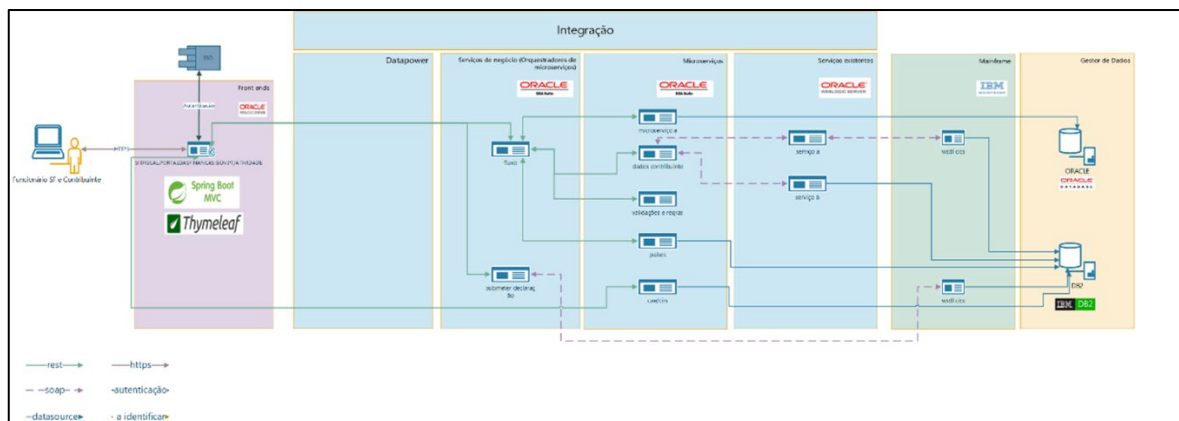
Integração

Front ends

ORACLE

Datapower

Serviços de negócio (Orquestradores de microserviços)

ORACLE

Microserviços

ORACLE

Serviços existentes

ORACLE

Mainframe

IBM

Gestor de Dados

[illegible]

Autenticação

HTTPS

Funcionário SF e Contribuinte

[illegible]

Spring Boot MVC

Thymeleaf

fluxo

submeter declaração

microserviço a

dados contribuinte

validações e regras

pdfs

certidão

serviço a

serviço b

web cics

web cics

ORACLE

ORACLE DATABASE

DB2

IBM DB2

rest

https

soap

autenticação

datasource

a identificar